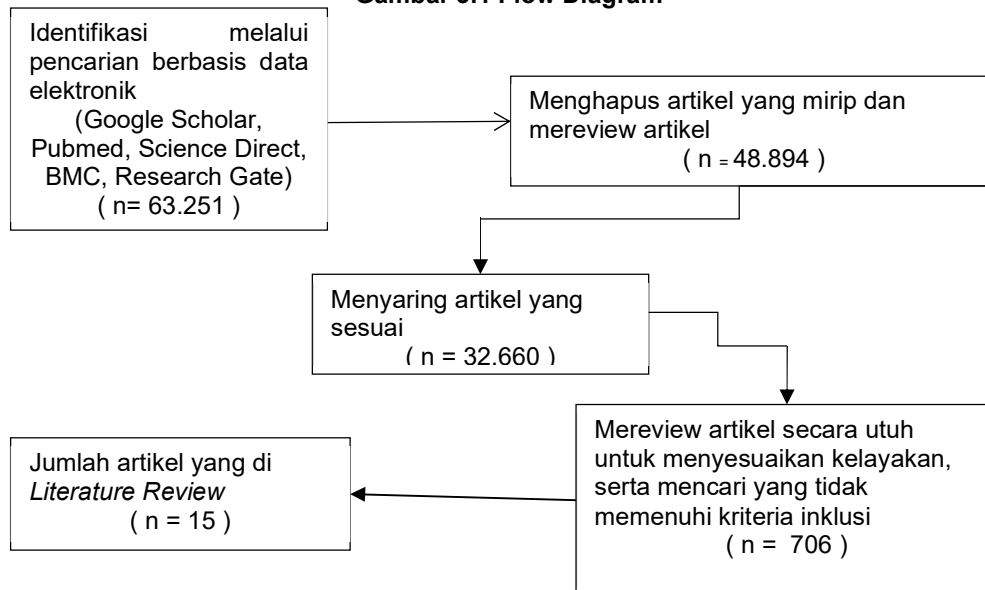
Gambar 3.1 Flow Diagram

Identifikasi melalui pencarian berbasis data elektronik (Google Scholar, Pubmed, Science Direct, BMC, Research Gate) ( n= 63.251 )

Menghapus artikel yang mirip dan mereview artikel ( n = 48.894 )

Menyaring artikel yang sesuai ( n = 32.660 )

Mereview artikel secara utuh untuk menyesuaikan kelayakan, serta mencari yang tidak memenuhi kriteria inklusi ( n = 706 )

Jumlah artikel yang di *Literature Review* ( n = 15 )